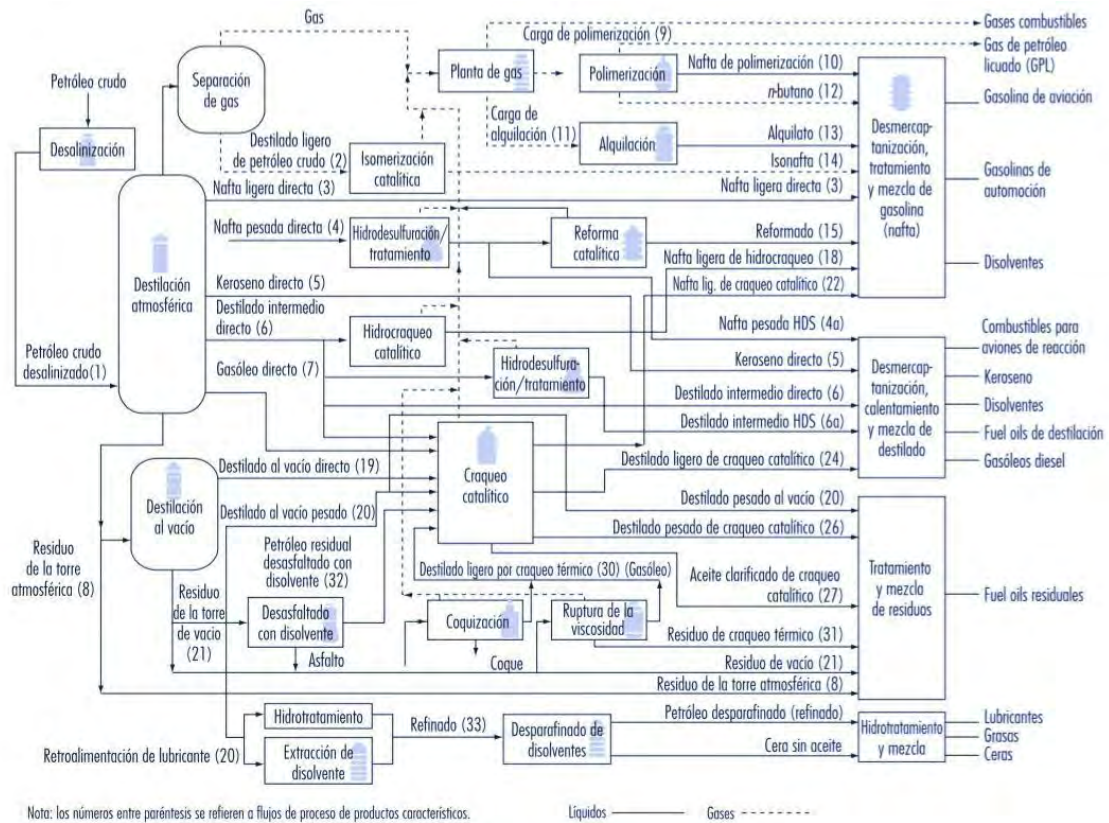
Gas
Gases combustibles
Carga de polimerización (9)
Gas de petróleo licuado (GPL)
Petróleo crudo
Separación de gas
Planta de gas
Polimerización
Nafta de polimerización (10)
$n$-butano (12)
Gasolina de aviación
Desalinización
Carga de alquilación (11)
Alquilación
Alquilato (13)
Destilado ligero de petróleo crudo (2)
Isomerización catalítica
Isonafta (14)
Desmercaptanización, tratamiento y mezcla de gasolina (nafta)
Gasolinas de automoción
Nafta ligera directa (3)
Nafta ligera directa (3)
Nafta pesada directa (4)
Hidrodesulfuración/ tratamiento
Reforma catalítica
Reformado (15)
Destilación atmosférica
Nafta ligera de hidrocraqueo (18)
Disolventes
Keroseno directo (5)
Nafta lig. de craqueo catalítico (22)
Destilado intermedio directo (6)
Hidrocraqueo catalítico
Nafta pesada HDS (4a)
Combustibles para aviones de reacción
Petróleo crudo desalinizado(1)
Hidrodesulfuración/tratamiento
Keroseno directo (5)
Desmercaptanización, calentamiento y mezcla de destilado
Keroseno
Gasóleo directo (7)
Destilado intermedio directo (6)
Disolventes
Destilado intermedio HDS (6a)
Fuel oils de destilación
Craqueo catalítico
Destilado ligero de craqueo catalítico (24)
Gasóleos diesel
Destilación al vacío
Destilado al vacío directo (19)
Destilado al vacío pesado (20)
Destilado pesado al vacío (20)
Destilado pesado de craqueo catalítico (26)
Residuo de la torre atmosférica (8)
Petróleo residual desasfaltado con disolvente (32)
Destilado ligero por craqueo térmico (30) (Gasóleo)
Aceite clarificado de craqueo catalítico (27)
Tratamiento y mezcla de residuos
Fuel oils residuales
Residuo de la torre de vacío (21)
Desasfaltado con disolvente
Coquización
Ruptura de la viscosidad
Residuo de craqueo térmico (31)
Asfalto
Coque
Residuo de vacío (21)
Residuo de la torre atmosférica (8)
Hidrotratamiento
Refinado (33)
Desparafinado de disolventes
Petróleo desparafinado (refinado)
Hidrotratamiento y mezcla
Lubricantes
Grasas
Retroalimentación de lubricante (20)
Extracción de disolvente
Cera sin aceite
Ceras
Nota: los números entre paréntesis se refieren a flujos de proceso de productos característicos.
Líquidos
Gases